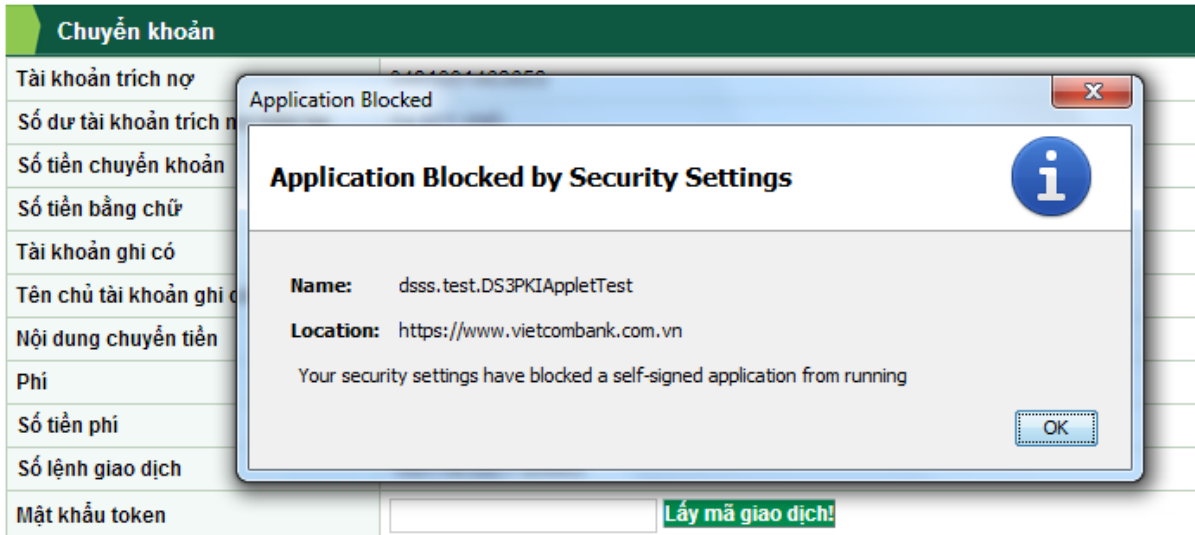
Chuyển khoản

Tài khoản trích nợ

Số dư tài khoản trích n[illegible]

Số tiền chuyển khoản

Số tiền bằng chữ

Tài khoản ghi có

Tên chủ tài khoản ghi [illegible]

Nội dung chuyển tiền

Phí

Số tiền phí

Số lệnh giao dịch

Mật khẩu token

Lấy mã giao dịch!

Application Blocked

Application Blocked by Security Settings

Name: dsss.test.DS3PKIAppletTest

Location: https://www.vietcombank.com.vn

Your security settings have blocked a self-signed application from running

OK